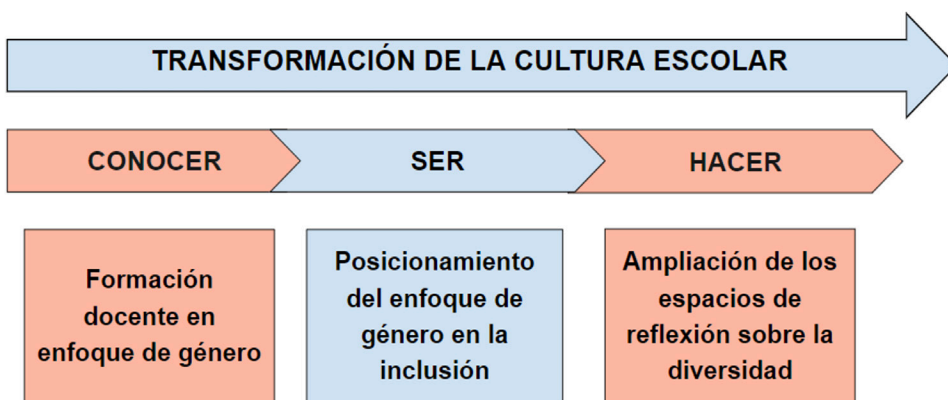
TRANSFORMACIÓN DE LA CULTURA ESCOLAR

CONOCER

SER

HACER

Formación docente en enfoque de género

Posicionamiento del enfoque de género en la inclusión

Ampliación de los espacios de reflexión sobre la diversidad